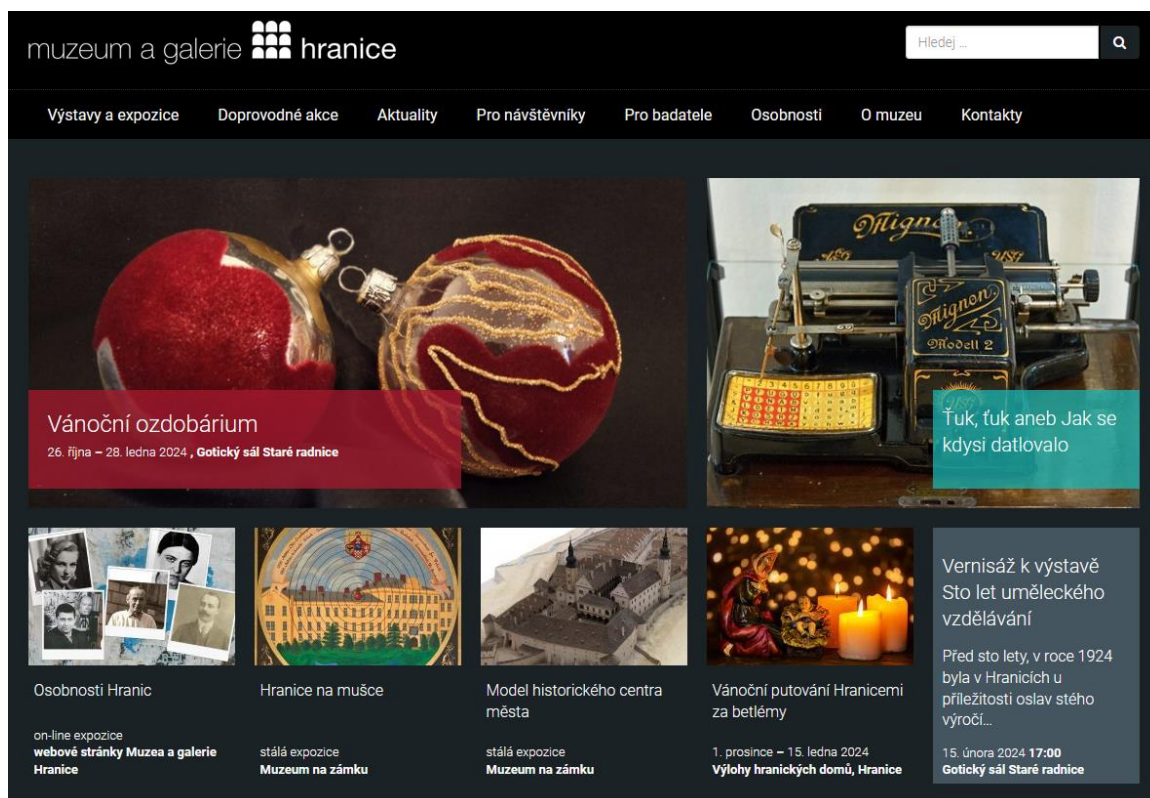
muzeum a galerie hranice

Hledej ...

Výstavy a expozice Doprovodné akce Aktuality Pro návštěvníky Pro badatele Osobnosti O muzeu Kontakty

Vánoční ozdobárium
26. října – 28. ledna 2024 , Gotický sál Staré radnice

Mignon
Modell 2

Ťuk, ťuk aneb Jak se kdysi datlovalo

Osobnosti Hranic
on-line expozice
webové stránky Muzea a galerie Hranice

Hranice na mušce
stálá expozice
Muzeum na zámku

Model historického centra města
stálá expozice
Muzeum na zámku

Vánoční putování Hranicemi za betlémy
1. prosince – 15. ledna 2024
Výlohy hranických domů, Hranice

Vernisáž k výstavě Sto let uměleckého vzdělávání
Před sto lety, v roce 1924 byla v Hranicích u příležitosti oslav stého výročí...
15. února 2024 17:00
Gotický sál Staré radnice